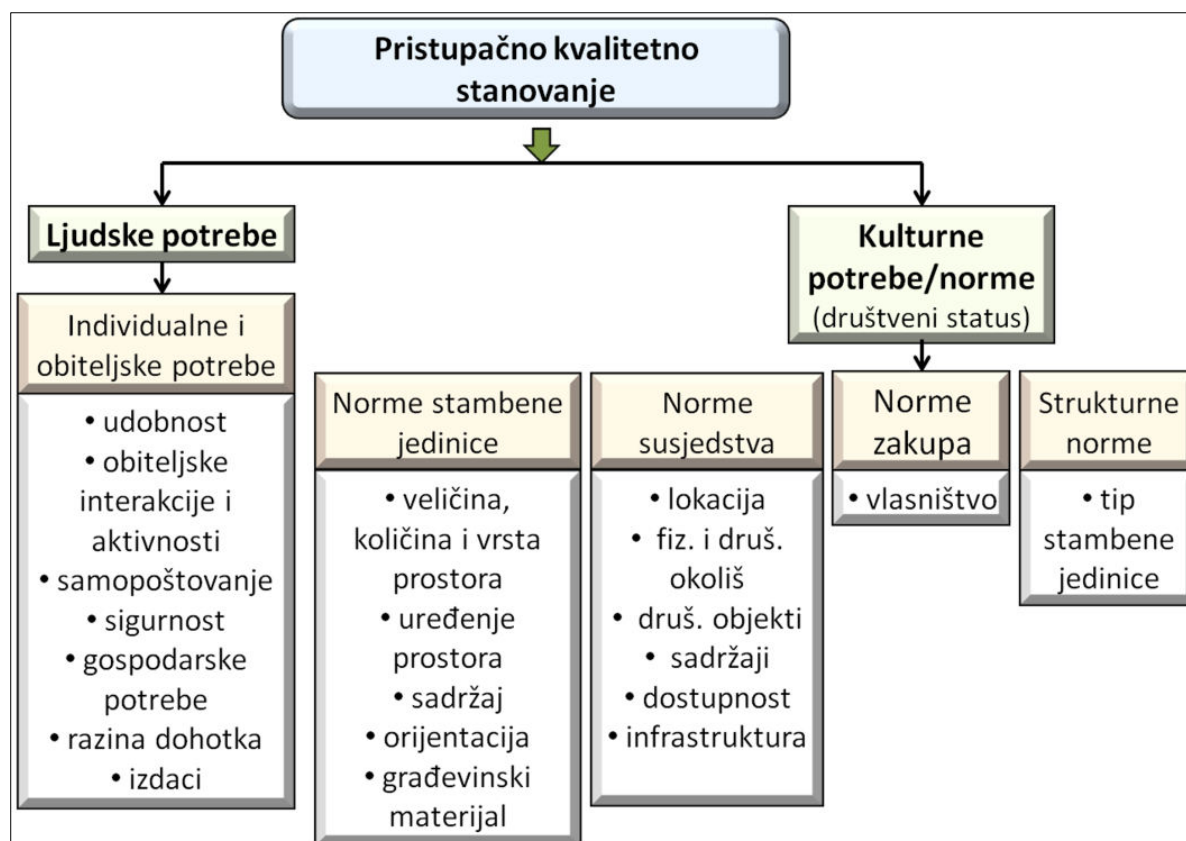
Pristupačno kvalitetno stanovanje

Ljudske potrebe

Individualne i obiteljske potrebe

• udobnost
• obiteljske interakcije i aktivnosti
• samopoštovanje
• sigurnost
• gospodarske potrebe
• razina dohotka
• izdaci

Kulturne potrebe/norme
(društveni status)

Norme stambene jedinice

• veličina, količina i vrsta prostora
• uređenje prostora
• sadržaj
• orijentacija
• građevinski materijal

Norme susjedstva

• lokacija
• fiz. i druš. okoliš
• druš. objekti
• sadržaji
• dostupnost
• infrastruktura

Norme zakupa

• vlasništvo

Strukturne norme

• tip stambene jedinice